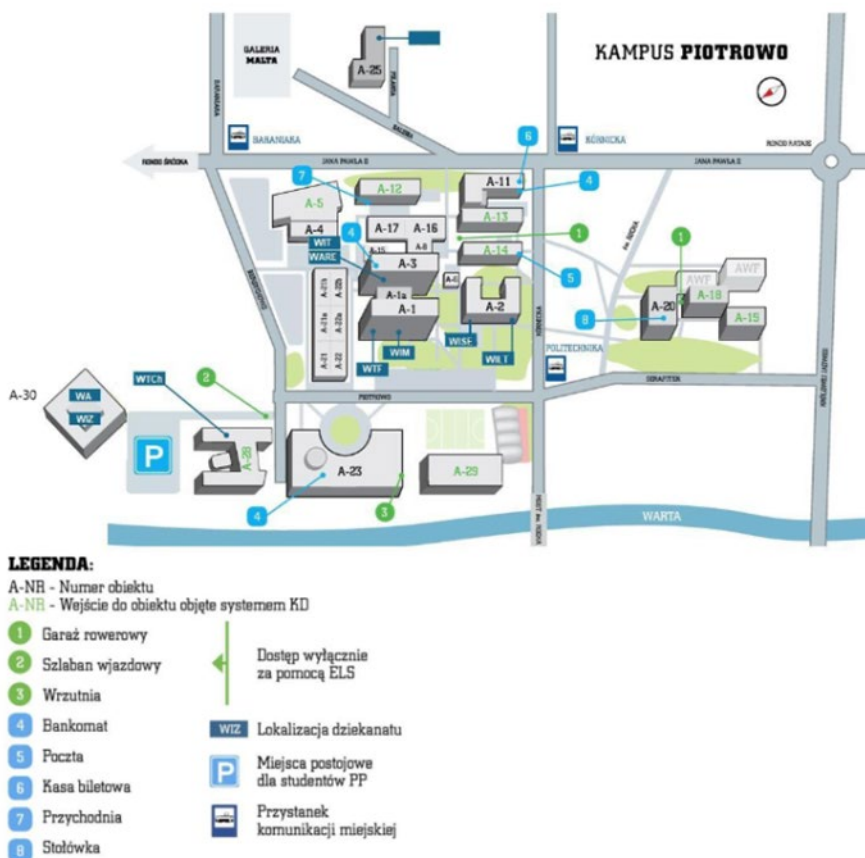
KAMPUS PIOTROWO

GALERIA MALTA
A-25
BARANIAKA
RÓŻNICKA
RONDO ŚRÓDKA
JANA PAWŁA II
JANA PAWŁA II
RONDO RATAJE
6
7
A-12
A-11
4
A-5
A-13
A-4
A-17
A-16
1
1
WIT
4
A-15
A-8
A-14
WARE
A-3
A-6
5
AWF
AWF
A-1a
A-20
A-18
A-1
A-2
8
A-15
WISE
WIM
WILT
POLITECHNIKA
WTF
A-21
A-22
A-21a
A-21b
A-22a
A-22b
2
WTCh
A-30
WA
WIZ
PIOTROWO
P
A-28
A-23
A-29
4
3
WARTA
LEGENDA:
A-NR - Numer obiektu
A-NR - Wejście do obiektu objęte systemem KD
1 Garaż rowerowy
2 Szlaban wjazdowy
3 Wrzutnia
4 Bankomat
5 Poczta
6 Kasa biletowa
7 Przychodnia
8 Stołówka
Dostęp wyłącznie za pomocą ELS
WIZ Lokalizacja dziekanatu
P Miejsca postojowe dla studentów PP
Przystanek komunikacji miejskiej